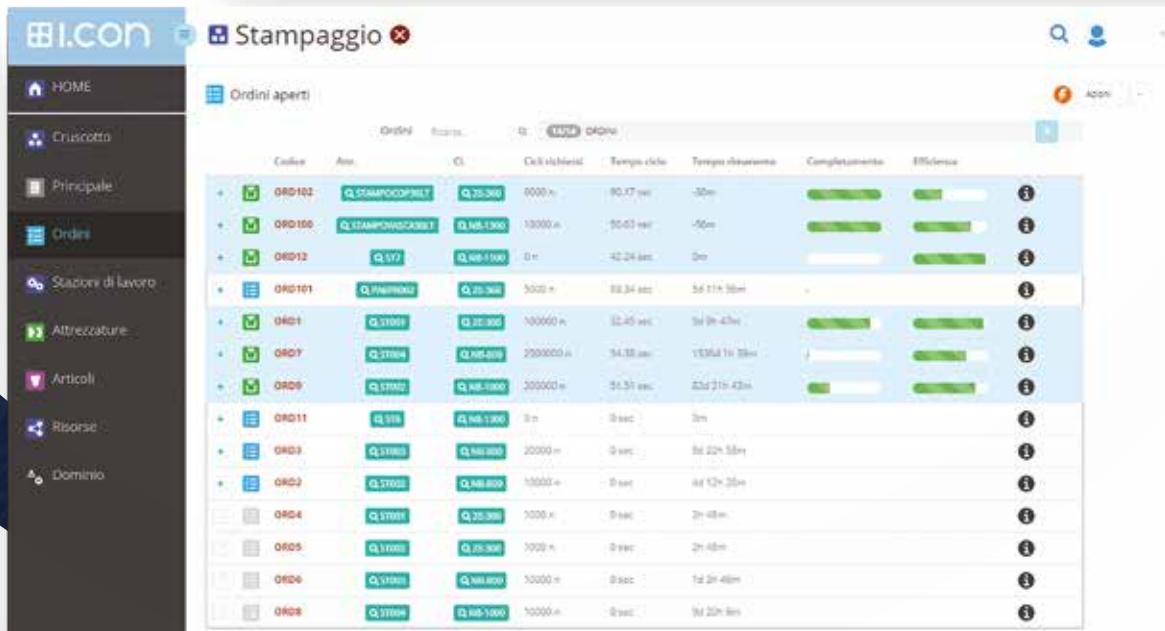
I.CON

Stampaggio

HOME
Cruscotto
Principale
Ordini
Stazioni di lavoro
Attrezzature
Articoli
Risorse
Dominio

Ordini aperti

Azioni

Ordini Ricerca... TUTTI ORDINI

| Codice | Attr. | CL | Cicli richiesti | Tempo ciclo | Tempo rimanente | Completamento | Efficienza |
|---|---|---|---|---|---|---|---|
| ORD102 | STAMPOCOP30LT | 25-300 | 8000 n | 90,17 sec | -30m | | |
| ORD100 | STAMPOVASCA30LT | NB-1300 | 10000 n | 50,63 sec | -56m | | |
| ORD12 | ST7 | NB-1100 | 0 n | 42,24 sec | 0m | | |
| ORD101 | PINFR002 | 25-360 | 5000 n | 88,34 sec | 5d 11h 36m | | |
| ORD1 | ST001 | 25-300 | 100000 n | 32,45 sec | 5d 9h 47m | | |
| ORD7 | ST004 | NB-809 | 2000000 n | 54,38 sec | 1336d 1h 39m | | |
| ORD9 | ST002 | NB-1000 | 200000 n | 51,51 sec | 82d 21h 43m | | |
| ORD11 | ST6 | NB-1300 | 0 n | 0 sec | 0m | | |
| ORD3 | ST003 | NB-800 | 20000 n | 0 sec | 5d 22h 58m | | |
| ORD2 | ST002 | NB-809 | 10000 n | 0 sec | 4d 12h 20m | | |
| ORD4 | ST001 | 25-300 | 1000 n | 0 sec | 2h 48m | | |
| ORD5 | ST002 | 25-300 | 1000 n | 0 sec | 2h 48m | | |
| ORD6 | ST003 | NB-800 | 10000 n | 0 sec | 1d 2h 46m | | |
| ORD8 | ST004 | NB-1000 | 10000 n | 0 sec | 9d 20h 8m | | |